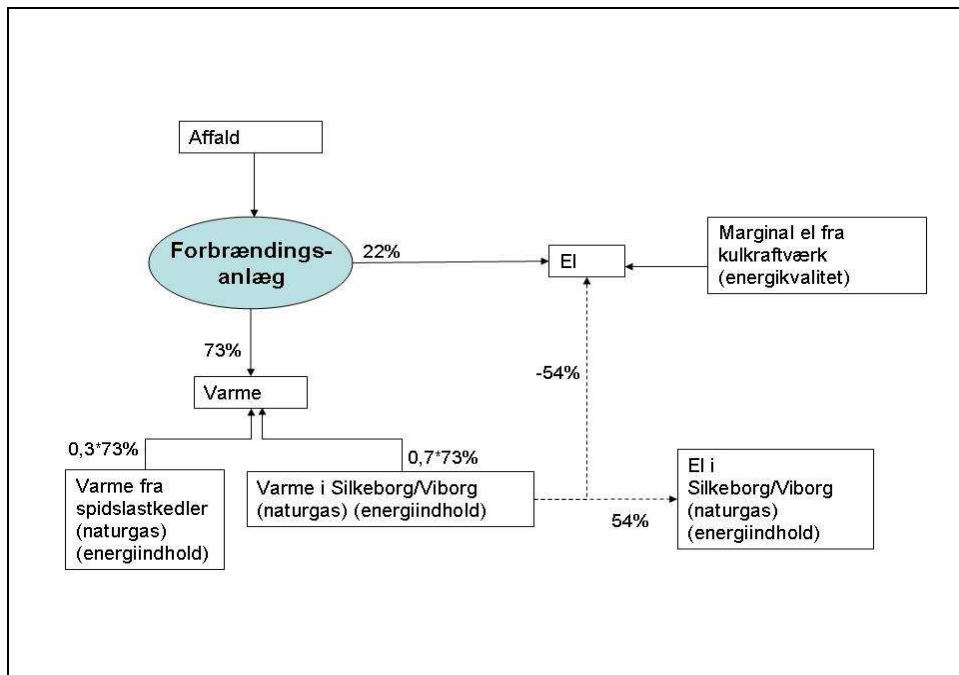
Affald

Forbrændingsanlæg

22%

El

Marginal el fra kulkraftværk (energikvalitet)

73%

Varme

-54%

0,3*73%

0,7*73%

Varme fra spidslastkedler (naturgas) (energiindhold)

Varme i Silkeborg/Viborg (naturgas) (energiindhold)

El i Silkeborg/Viborg (naturgas) (energiindhold)

54%